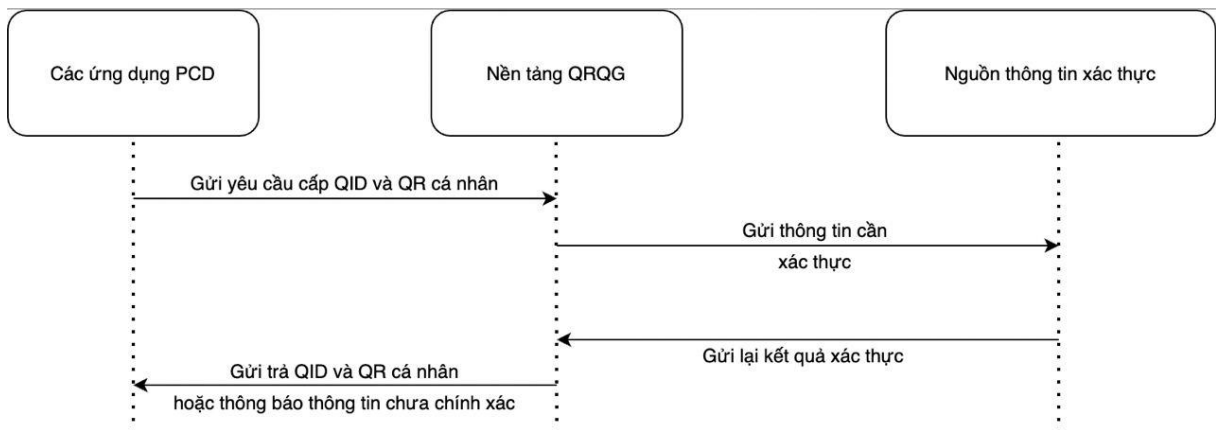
Các ứng dụng PCD

Nền tảng QRQG

Nguồn thông tin xác thực

Gửi yêu cầu cấp QID và QR cá nhân

Gửi thông tin cần xác thực

Gửi lại kết quả xác thực

Gửi trả QID và QR cá nhân hoặc thông báo thông tin chưa chính xác